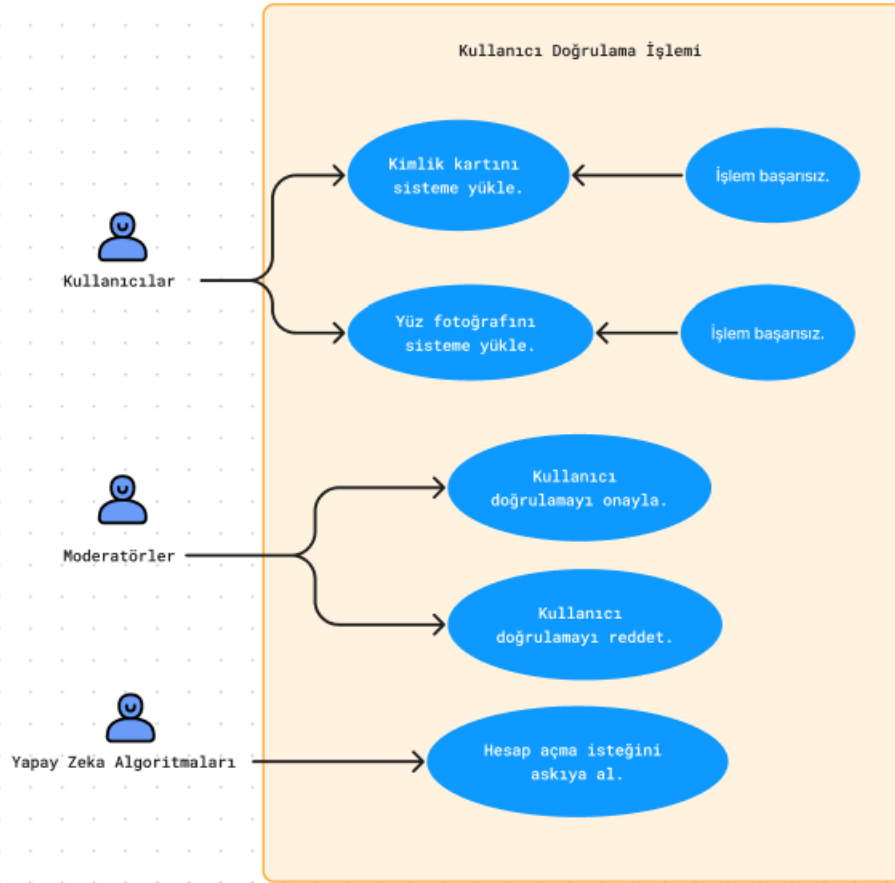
Kullanıcı Doğrulama İşlemi

Kimlik kartını sisteme yükle.

İşlem başarısız.

Kullanıcılar

Yüz fotoğrafını sisteme yükle.

İşlem başarısız.

Kullanıcı doğrulamayı onayla.

Moderatörler

Kullanıcı doğrulamayı reddet.

Yapay Zeka Algoritmaları

Hesap açma isteğini askıya al.